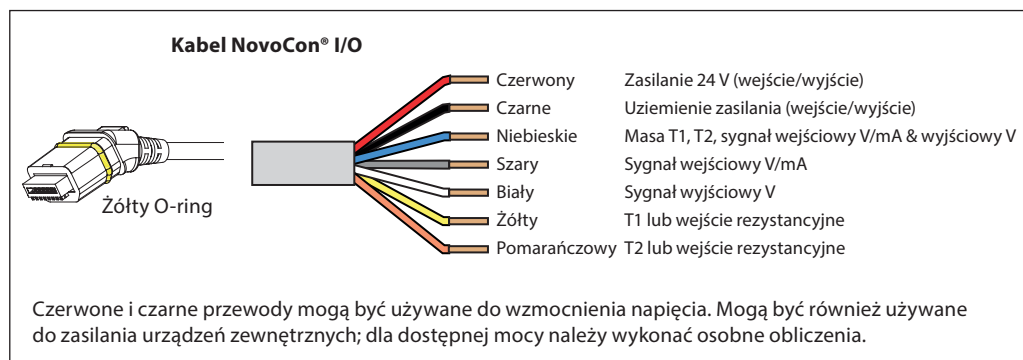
Kabel NovoCon® I/O

Żółty O-ring

| | |
|---|---|
| Czerwony | Zasilanie 24 V (wejście/wyjście) |
| Czarne | Uziemienie zasilania (wejście/wyjście) |
| Niebieskie | Masa T1, T2, sygnał wejściowy V/mA & wyjściowy V |
| Szary | Sygnał wejściowy V/mA |
| Biały | Sygnał wyjściowy V |
| Żółty | T1 lub wejście rezystancyjne |
| Pomarańczowy | T2 lub wejście rezystancyjne |

Czerwone i czarne przewody mogą być używane do wzmocnienia napięcia. Mogą być również używane do zasilania urządzeń zewnętrznych; dla dostępnej mocy należy wykonać osobne obliczenia.